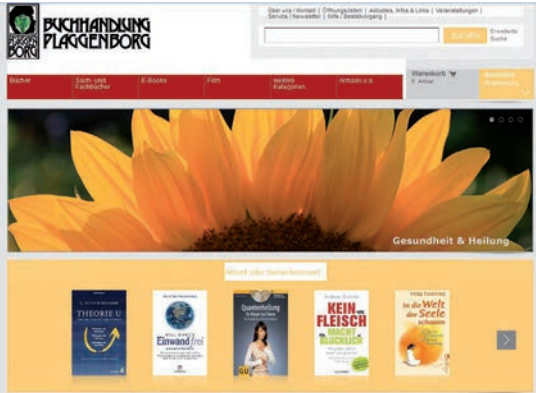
BUCHHANDLUNG PLAGGENBORG

Über uns / Kontakt | Öffnungszeiten | Aktuelles, Infos & Links | Veranstaltungen | Service / Newsletter | Hilfe / Bestellvorgang |

SUCHEN

Erweiterte Suche

Bücher

Sach- und Fachbücher

E-Books

Film

weitere Kategorien

Antiquariat

Warenkorb
0 Artikel

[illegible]

Gesundheit & Heilung

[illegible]

THEORIE U

Einwand frei

Quantenheilung

KEIN FLEISCH MACHT GLÜCKLICH

In die Welt der Seele schauen